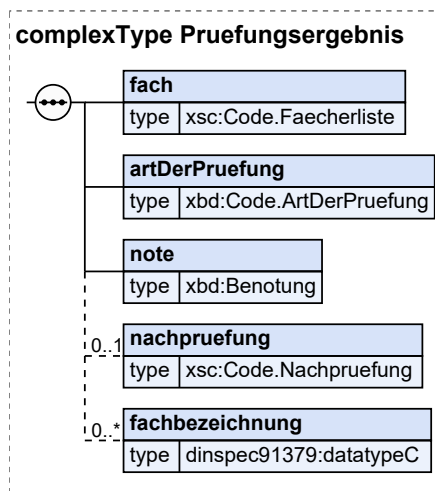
complexType Pruefungsergebnis

fach
type xsc:Code.Faecherliste

artDerPruefung
type xbd:Code.ArtDerPruefung

note
type xbd:Benotung

0..1
nachpruefung
type xsc:Code.Nachpruefung

0..*
fachbezeichnung
type dinspec91379:datatypeC